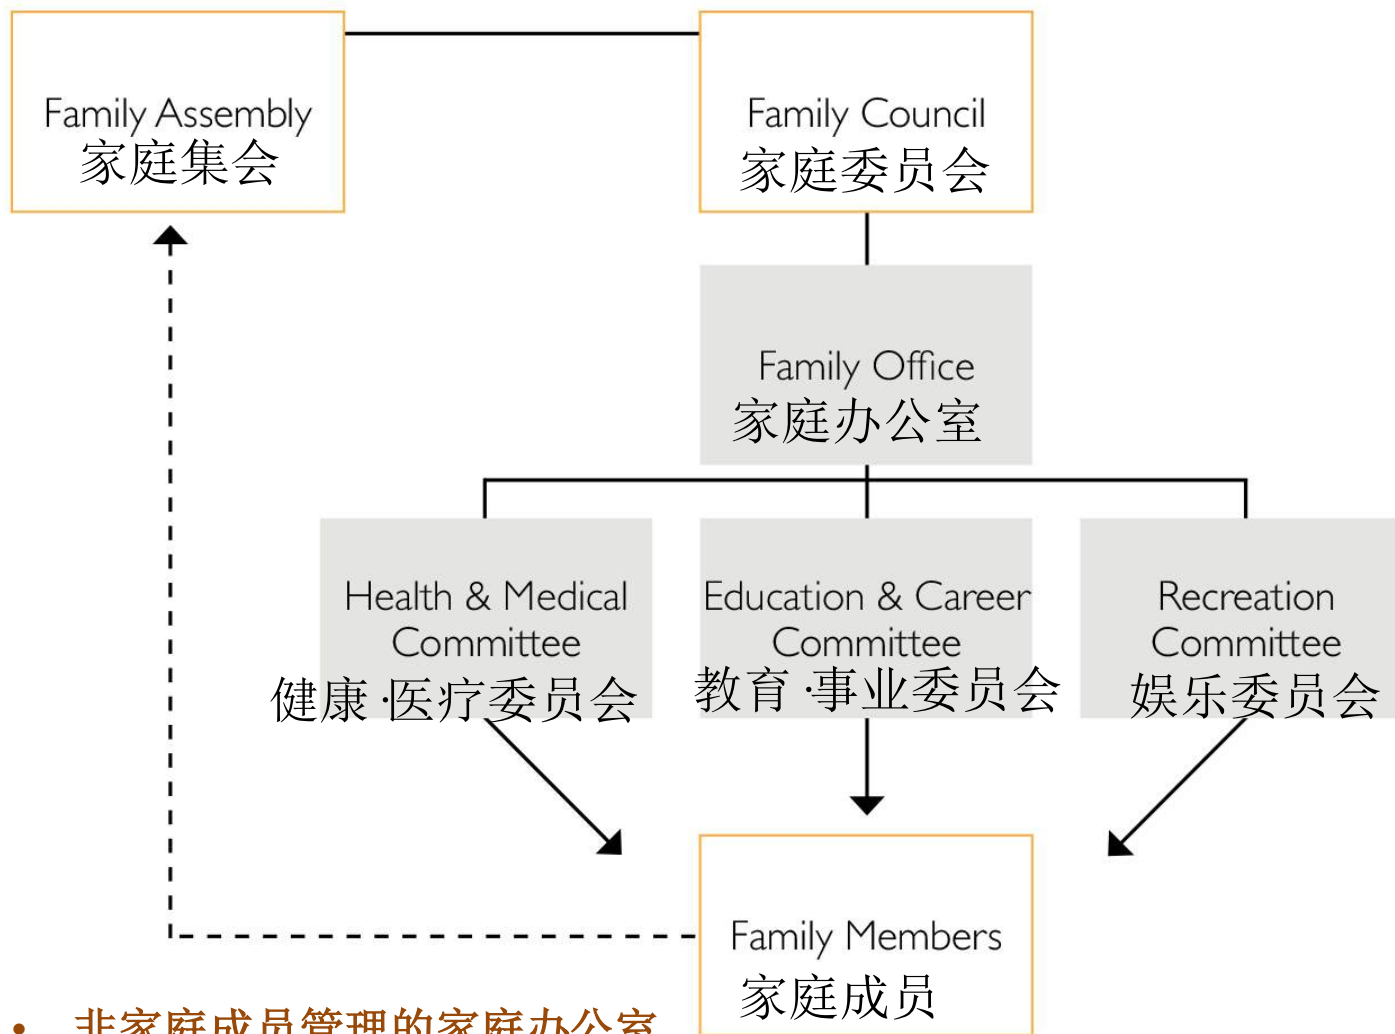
Family Assembly
家庭集会

Family Council
家庭委员会

Family Office
家庭办公室

Health & Medical Committee
健康·医疗委员会

Education & Career Committee
教育·事业委员会

Recreation Committee
娱乐委员会

Family Members
家庭成员

• 非家庭成员管理的家庭办公室